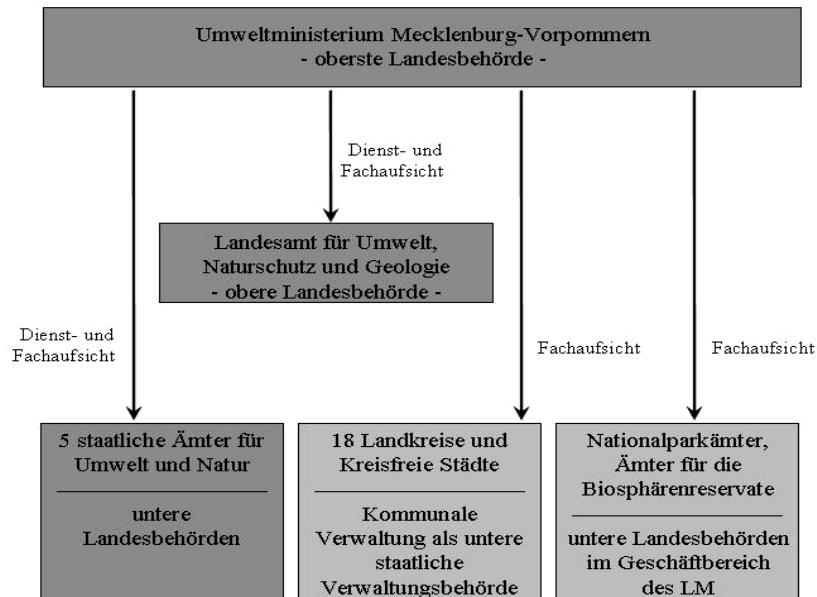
Umweltministerium Mecklenburg-Vorpommern
- oberste Landesbehörde -

Dienst- und Fachaufsicht

Landesamt für Umwelt, Naturschutz und Geologie
- obere Landesbehörde -

Dienst- und Fachaufsicht

Fachaufsicht

Fachaufsicht

5 staatliche Ämter für Umwelt und Natur

untere Landesbehörden

18 Landkreise und Kreisfreie Städte

Kommunale Verwaltung als untere staatliche Verwaltungsbehörde

Nationalparkämter, Ämter für die Biosphärenreservate

untere Landesbehörden im Geschäftbereich des LM